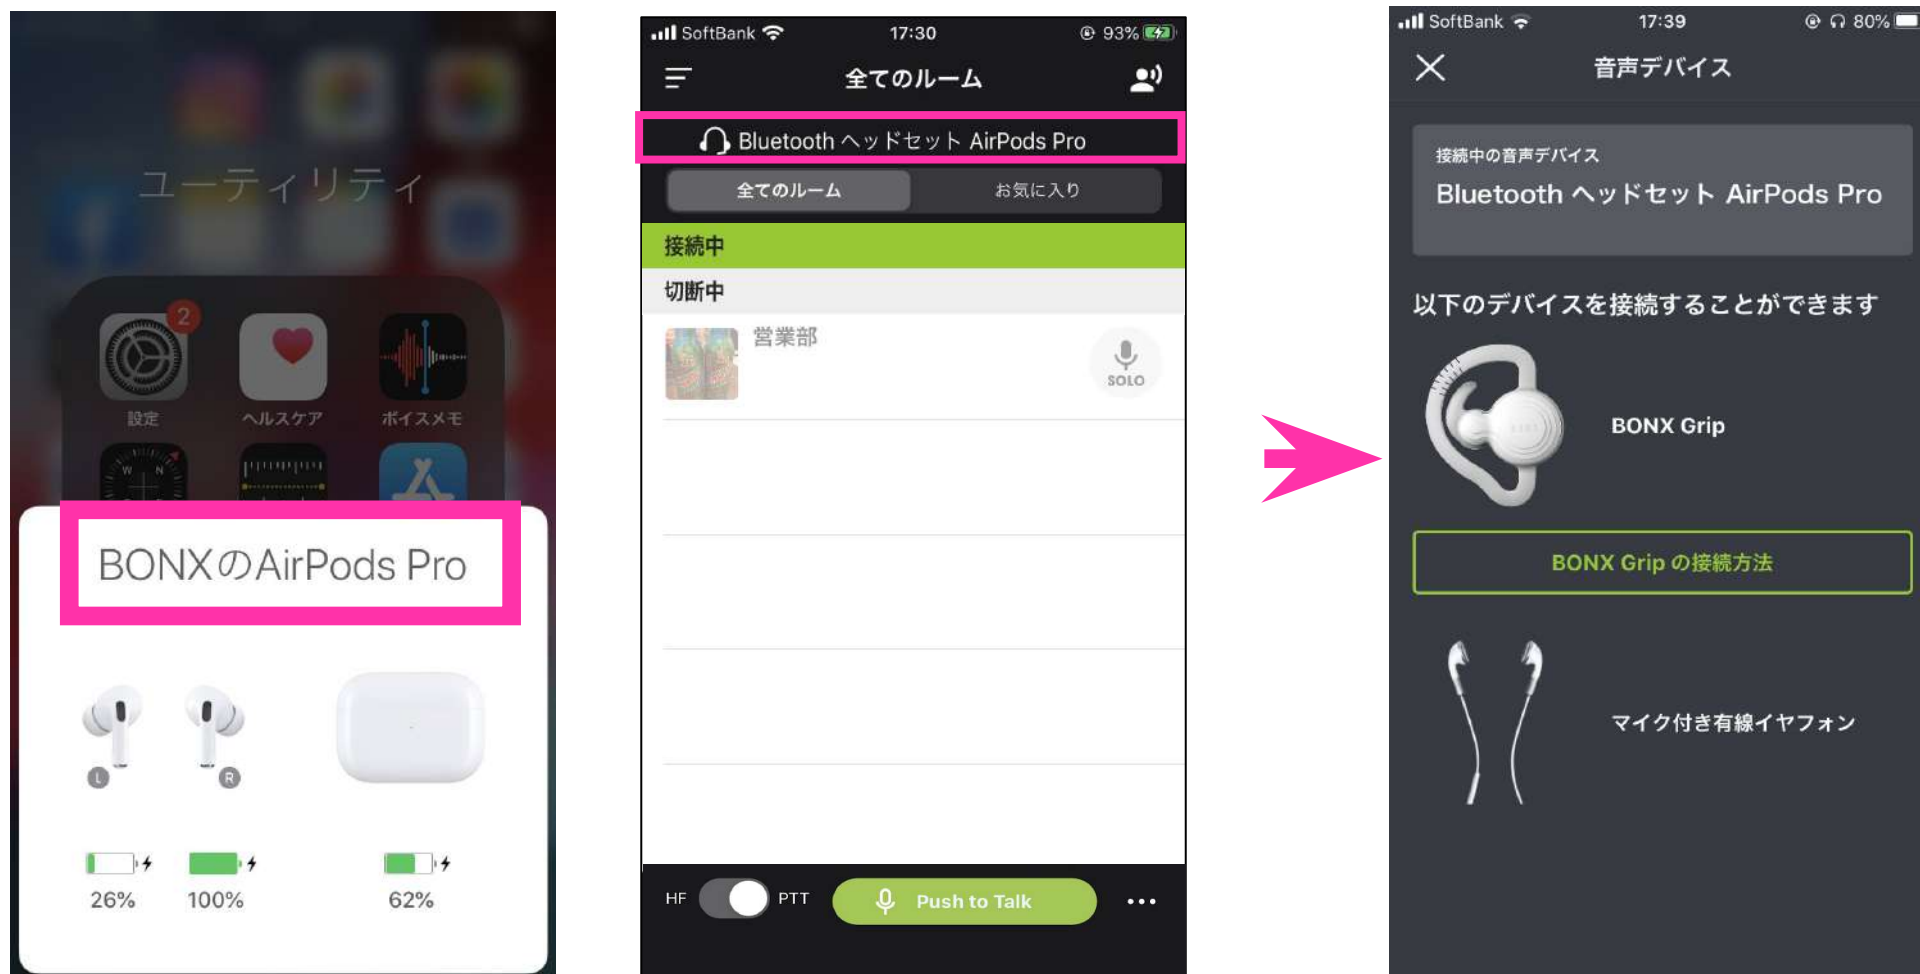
ユーティリティ

2

設定

ヘルスケア

ボイスメモ

BONXのAirPods Pro

L

R

26%

100%

62%

SoftBank 17:30 93%

全てのルーム

Bluetooth ヘッドセット AirPods Pro

全てのルーム

お気に入り

接続中

切断中

営業部

SOLO

HF

PTT

Push to Talk

•••

SoftBank 17:39 80%

音声デバイス

接続中の音声デバイス

Bluetooth ヘッドセット AirPods Pro

以下のデバイスを接続することができます

BONX Grip

BONX Grip の接続方法

マイク付き有線イヤフォン